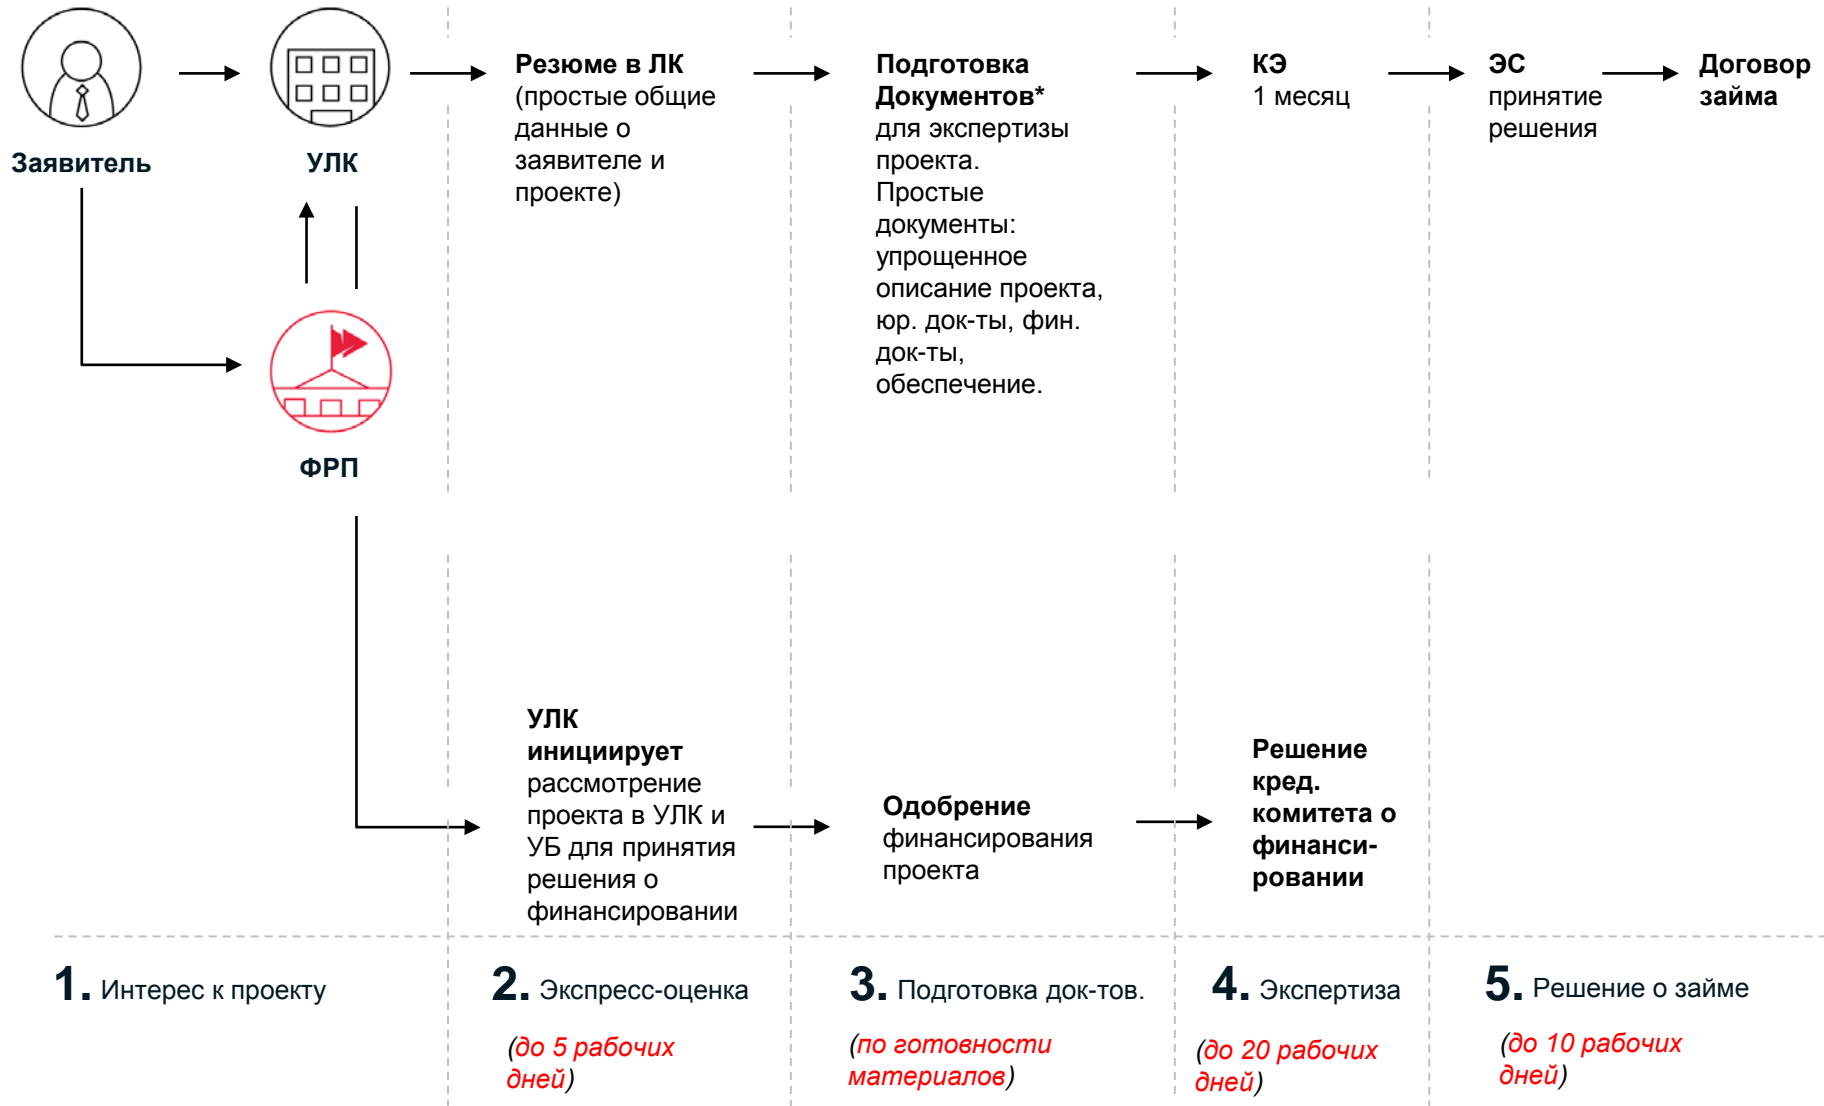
Заявитель

УЛК

ФРП

**Резюме в ЛК** (простые общие данные о заявителе и проекте)

**Подготовка Документов*** для экспертизы проекта. Простые документы: упрощенное описание проекта, юр. док-ты, фин. док-ты, обеспечение.

**КЭ** 1 месяц

**ЭС** принятие решения

**Договор займа**

**УЛК инициирует** рассмотрение проекта в УЛК и УБ для принятия решения о финансировании

**Одобрение** финансирования проекта

**Решение кред. комитета о финанси-ровании**

1. Интерес к проекту

2. Экспресс-оценка

(до 5 рабочих дней)

3. Подготовка док-тов.

(по готовности материалов)

4. Экспертиза

(до 20 рабочих дней)

5. Решение о займе

(до 10 рабочих дней)